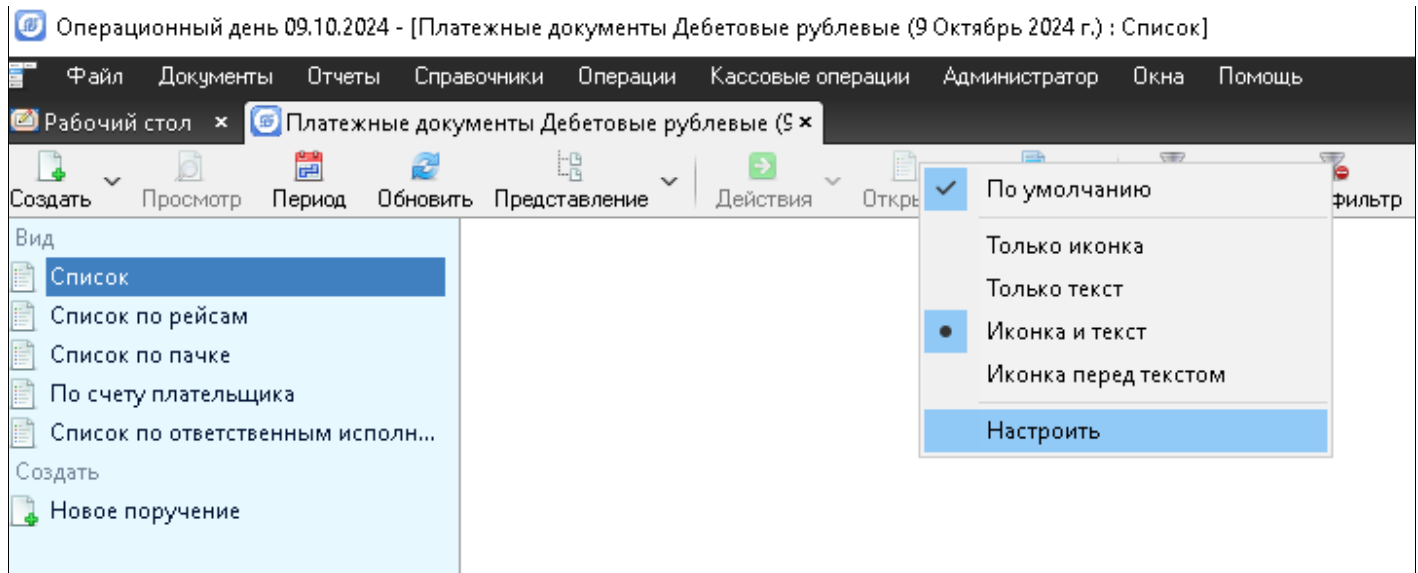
Операционный день 09.10.2024 - [Платежные документы Дебетовые рублевые (9 Октябрь 2024 г.) : Список]

Файл Документы Отчеты Справочники Операции Кассовые операции Администратор Окна Помощь

Рабочий стол × Платежные документы Дебетовые рублевые (9 ×

Создать Просмотр Период Обновить Представление Действия Откры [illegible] фильтр

Вид
Список
Список по рейсам
Список по пачке
По счету плательщика
Список по ответственным исполн...
Создать
Новое поручение

По умолчанию
Только иконка
Только текст
Иконка и текст
Иконка перед текстом
Настроить